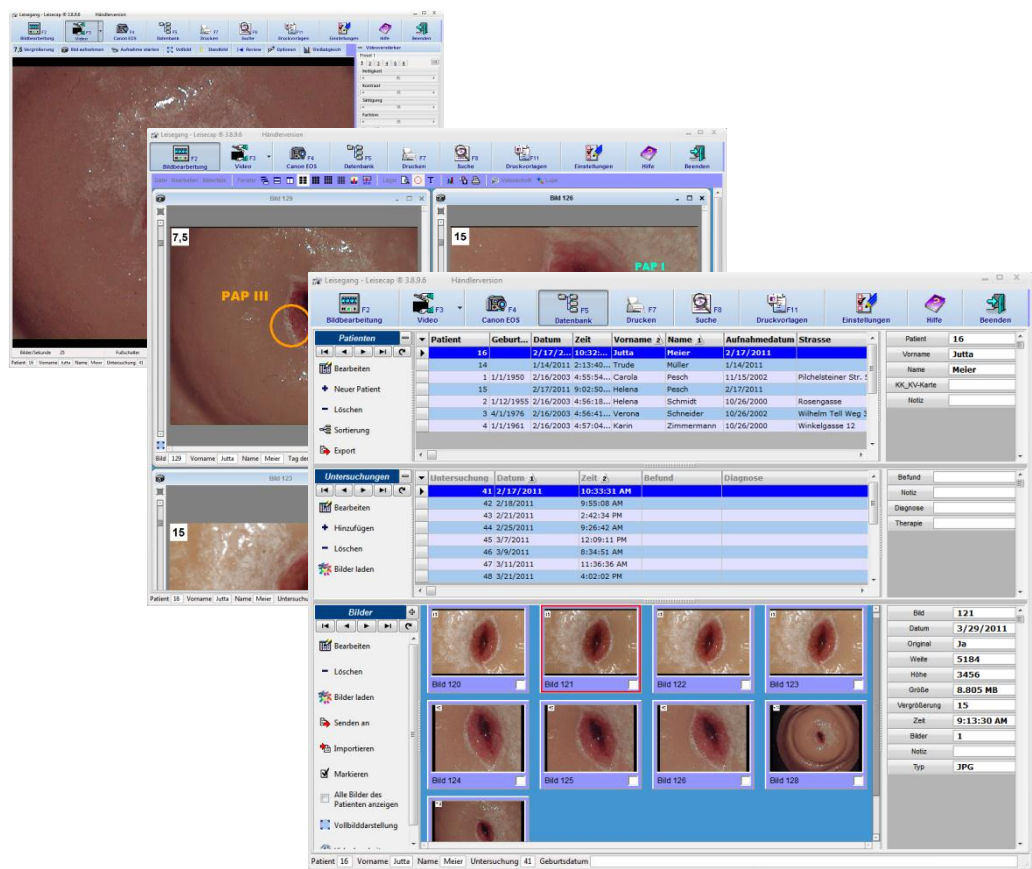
Leisegang - Leisecap ® 3.8.9.6    Händlerversion

F2 Bildbearbeitung | F3 Video | F4 Canon EOS | F5 Datenbank | F7 Drucken | F8 Suche | F11 Druckvorlagen | Einstellungen | Hilfe | Beenden

7,5 Vergrößerung | Bild aufnehmen | Aufnahme starten | Vollbild | Standbild | Review | Optionen | Weißabgleich

Videoeinstellungen
Preset 1
1 2 3 4 5 6
Helligkeit
Kontrast
Sättigung
Farbton

Bilder/Sekunde 25    Fullscreen
Patient 16 Vorname Jutta Name Meier Untersuchung 41

Leisegang - Leisecap ® 3.8.9.6    Händlerversion

F2 Bildbearbeitung | F3 Video | F4 Canon EOS | F5 Datenbank | F7 Drucken | F8 Suche | F11 Druckvorlagen | Einstellungen | Hilfe | Beenden

Bild 129
7,5
PAP III
Bild 129 Vorname Jutta Name Meier Tag der

Bild 126
15
PAP I

Bild 123
15

Patient 16 Vorname Jutta Name Meier Untersuchu

Leisegang - Leisecap ® 3.8.9.6    Händlerversion

F2 Bildbearbeitung | F3 Video | F4 Canon EOS | F5 Datenbank | F7 Drucken | F8 Suche | F11 Druckvorlagen | Einstellungen | Hilfe | Beenden

Patienten
Bearbeiten
Neuer Patient
Löschen
Sortierung
Export

| Patient | Geburt... | Datum | Zeit | Vorname 2 | Name 1 | Aufnahmedatum | Strasse |
|---|---|---|---|---|---|---|---|
| 16 | | 2/17/2... | 10:32:... | Jutta | Meier | 2/17/2011 | |
| 14 | | 1/14/2011 | 2:13:40... | Trude | Müller | 1/14/2011 | |
| 1 | 1/1/1950 | 2/16/2003 | 4:55:54... | Carola | Pesch | 11/15/2002 | Pilchelsteiner Str. |
| 15 | | 2/17/2011 | 9:02:50... | Helena | Pesch | 2/17/2011 | |
| 2 | 1/12/1955 | 2/16/2003 | 4:56:18... | Helena | Schmidt | 10/26/2000 | Rosengasse |
| 3 | 4/1/1976 | 2/16/2003 | 4:56:41... | Verona | Schneider | 10/26/2002 | Wilhelm Tell Weg |
| 4 | 1/1/1961 | 2/16/2003 | 4:57:04... | Karin | Zimmermann | 10/26/2000 | Winkelgasse 12 |

| Patient | 16 |
|---|---|
| Vorname | Jutta |
| Name | Meier |
| KK_KV-Karte | |
| Notiz | |

Untersuchungen
Bearbeiten
Hinzufügen
Löschen
Bilder laden

| Untersuchung | Datum 1 | Zeit 2 | Befund | Diagnose |
|---|---|---|---|---|
| 41 | 2/17/2011 | 10:33:31 AM | | |
| 42 | 2/18/2011 | 9:55:08 AM | | |
| 43 | 2/21/2011 | 2:42:34 PM | | |
| 44 | 2/25/2011 | 9:26:42 AM | | |
| 45 | 3/7/2011 | 12:09:11 PM | | |
| 46 | 3/9/2011 | 8:34:51 AM | | |
| 47 | 3/11/2011 | 11:36:36 AM | | |
| 48 | 3/21/2011 | 4:02:02 PM | | |

Befund
Notiz
Diagnose
Therapie

Bilder
Bearbeiten
Löschen
Bilder laden
Senden an
Importieren
Markieren
Alle Bilder des Patienten anzeigen
Vollbilddarstellung

Bild 120 | Bild 121 | Bild 122 | Bild 123
Bild 124 | Bild 125 | Bild 126 | Bild 128

| Bild | 121 |
|---|---|
| Datum | 3/29/2011 |
| Original | Ja |
| Weite | 5184 |
| Höhe | 3456 |
| Größe | 8.805 MB |
| Vergrößerung | 15 |
| Zeit | 9:13:30 AM |
| Bilder | 1 |
| Notiz | |
| Typ | JPG |

Patient 16 Vorname Jutta Name Meier Untersuchung 41 Geburtsdatum